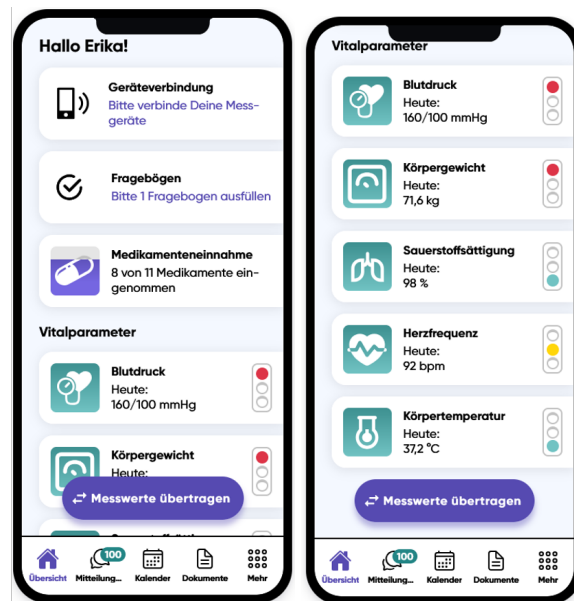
Hallo Erika!

Geräteverbindung
Bitte verbinde Deine Messgeräte

Fragebögen
Bitte 1 Fragebogen ausfüllen

Medikamenteneinnahme
8 von 11 Medikamente eingenommen

Vitalparameter

Blutdruck
Heute:
160/100 mmHg

Körpergewicht
Heute:

Messwerte übertragen

Übersicht
100
Mitteilung...
Kalender
Dokumente
Mehr

Vitalparameter

Blutdruck
Heute:
160/100 mmHg

Körpergewicht
Heute:
71,6 kg

Sauerstoffsättigung
Heute:
98 %

Herzfrequenz
Heute:
92 bpm

Körpertemperatur
Heute:
37,2 °C

Messwerte übertragen

Übersicht
100
Mitteilung...
Kalender
Dokumente
Mehr